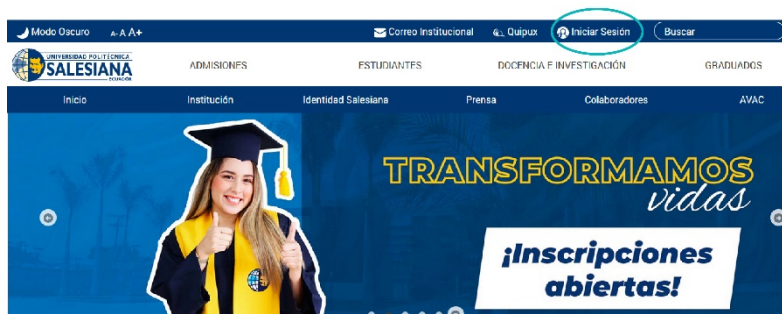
Modo Oscuro A- A A+ Correo Institucional Quipux Iniciar Sesión Buscar

UNIVERSIDAD POLITÉCNICA SALESIANA ECUADOR

ADMISIONES ESTUDIANTES DOCENCIA E INVESTIGACIÓN GRADUADOS

Inicio Institución Identidad Salesiana Prensa Colaboradores AVAC

TRANSFORMAMOS vidas

¡Inscripciones abiertas!